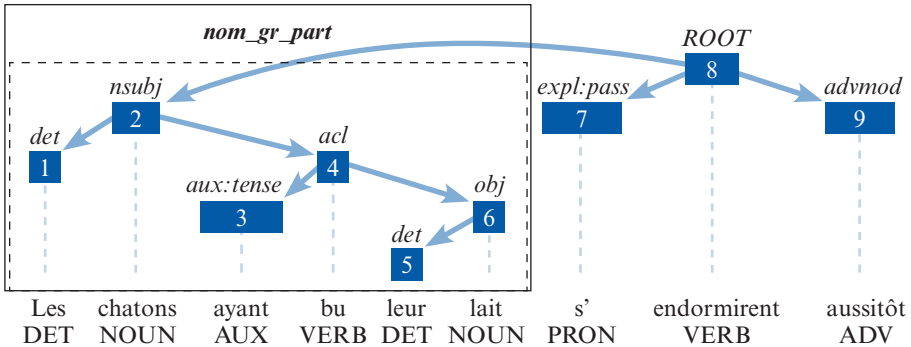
nom_gr_part

ROOT
8

nsubj
2

expl:pass
7

advmod
9

det
1

acl
4

aux:tense
3

obj
6

det
5

| Les | chatons | ayant | bu | leur | lait | s’ | endormirent | aussitôt |
|---|---|---|---|---|---|---|---|---|
| DET | NOUN | AUX | VERB | DET | NOUN | PRON | VERB | ADV |